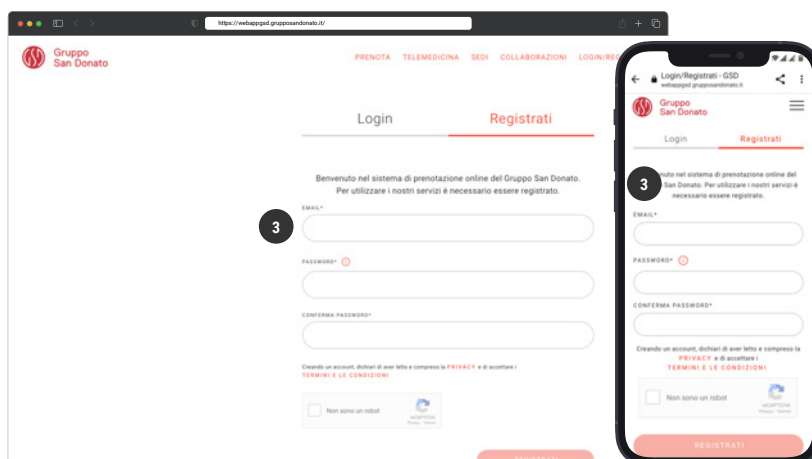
https://webappgsd.grupposandonato.it/

Gruppo San Donato

PRENOTA TELEMEDICINA SEDI COLLABORAZIONI LOGIN/REG

Login Registrati

Benvenuto nel sistema di prenotazione online del Gruppo San Donato. Per utilizzare i nostri servizi è necessario essere registrato.

3

EMAIL*

PASSWORD*

CONFERMA PASSWORD*

Creando un account, dichiari di aver letto e compreso la PRIVACY e di accettare i TERMINI E LE CONDIZIONI

Non sono un robot

reCAPTCHA
Privacy - Termini

Login/Registrati - GSD
webappgsd.grupposandonato.it

Gruppo San Donato

Login Registrati

3

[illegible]nuto nel sistema di prenotazione online del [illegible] San Donato. Per utilizzare i nostri servizi è necessario essere registrato.

EMAIL*

PASSWORD*

CONFERMA PASSWORD*

Creando un account, dichiari di aver letto e compreso la PRIVACY e di accettare i TERMINI E LE CONDIZIONI

Non sono un robot

reCAPTCHA
Privacy - Termini

REGISTRATI